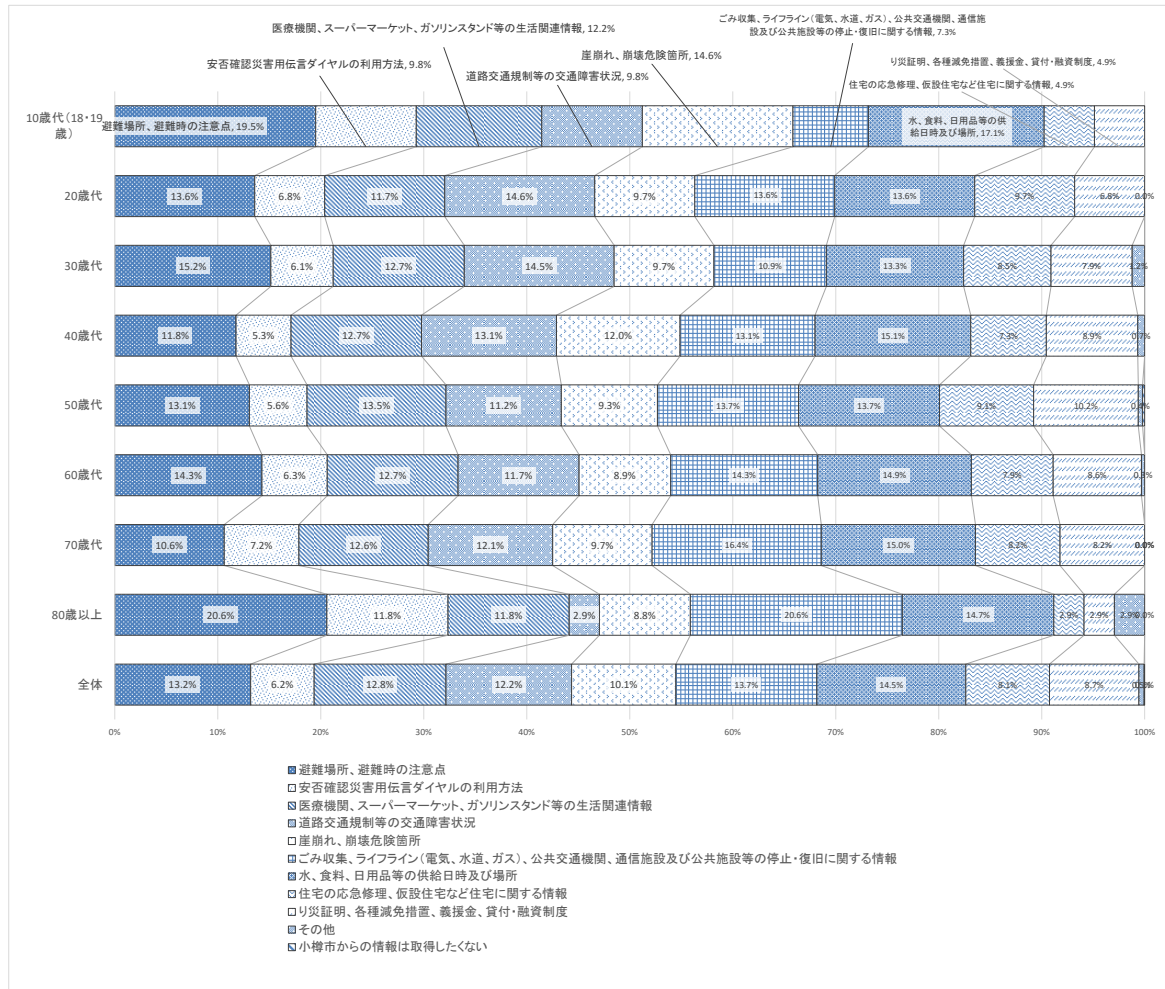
医療機関、スーパーマーケット、ガソリンスタンド等の生活関連情報, 12.2%

ごみ収集、ライフライン（電気、水道、ガス）、公共交通機関、通信施設及び公共施設等の停止・復旧に関する情報, 7.3%

安否確認災害用伝言ダイヤルの利用方法, 9.8%

崖崩れ、崩壊危険箇所, 14.6%

道路交通規制等の交通障害状況, 9.8%

り災証明、各種減免措置、義援金、貸付・融資制度, 4.9%

住宅の応急修理、仮設住宅など住宅に関する情報, 4.9%

10歳代（18・19歳）
避難場所、避難時の注意点, 19.5%
水、食料、日用品等の供給日時及び場所, 17.1%

20歳代 13.6% 6.8% 11.7% 14.6% 9.7% 13.6% 13.6% 9.7% 6.8% 0.0%

30歳代 15.2% 6.1% 12.7% 14.5% 9.7% 10.9% 13.3% 8.5% 7.9% 1.2%

40歳代 11.8% 5.3% 12.7% 13.1% 12.0% 13.1% 15.1% 7.3% 8.9% 0.7%

50歳代 13.1% 5.6% 13.5% 11.2% 9.3% 13.7% 13.7% 9.1% 10.2% 0.5%

60歳代 14.3% 6.3% 12.7% 11.7% 8.9% 14.3% 14.9% 7.9% 8.6% 0.3%

70歳代 10.6% 7.2% 12.6% 12.1% 9.7% 16.4% 15.0% 8.1% 8.2% 0.0%

80歳以上 20.6% 11.8% 11.8% 2.9% 8.8% 20.6% 14.7% 2.9% 2.9% 2.9% 0.0%

全体 13.2% 6.2% 12.8% 12.2% 10.1% 13.7% 14.5% 8.1% 8.7% 0.5%

0% 10% 20% 30% 40% 50% 60% 70% 80% 90% 100%

避難場所、避難時の注意点
安否確認災害用伝言ダイヤルの利用方法
医療機関、スーパーマーケット、ガソリンスタンド等の生活関連情報
道路交通規制等の交通障害状況
崖崩れ、崩壊危険箇所
ごみ収集、ライフライン（電気、水道、ガス）、公共交通機関、通信施設及び公共施設等の停止・復旧に関する情報
水、食料、日用品等の供給日時及び場所
住宅の応急修理、仮設住宅など住宅に関する情報
り災証明、各種減免措置、義援金、貸付・融資制度
その他
小樽市からの情報は取得したくない